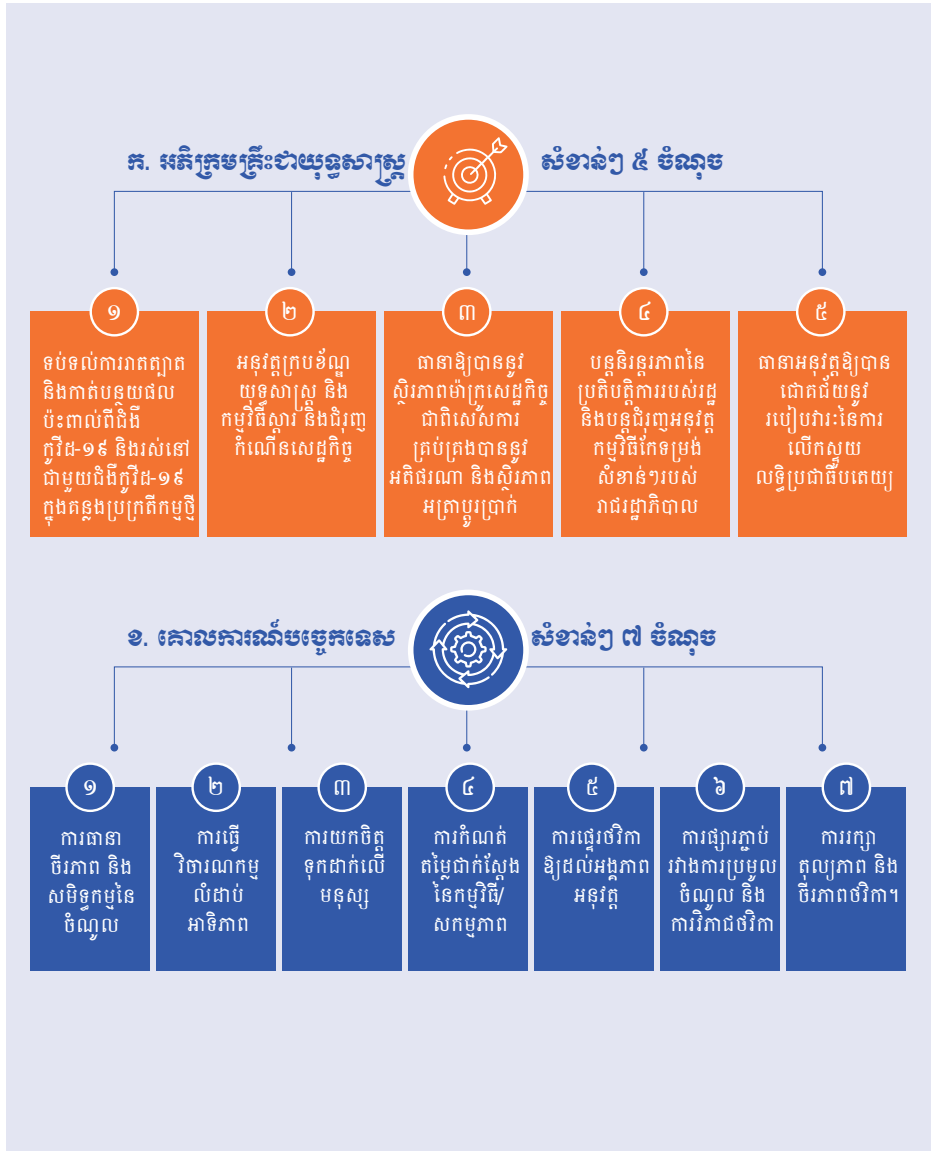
ក. អតិក្រមគ្រឹះជាយុទ្ធសាស្ត្រ

សំខាន់ៗ ៥ ចំណុច

១
ទប់ទល់ការរាតត្បាត និងកាត់បន្ថយផលប៉ះពាល់ពីជំងឺកូវីដ-១៩ និងរស់នៅជាមួយជំងឺកូវីដ-១៩ ក្នុងគន្លងប្រក្រតីភាពថ្មី

២
អនុវត្តក្របខ័ណ្ឌយុទ្ធសាស្ត្រ និងកម្មវិធីស្តារ និងជំរុញកំណើនសេដ្ឋកិច្ច

៣
ធានាឱ្យបាននូវស្ថិរភាពម៉ាក្រូសេដ្ឋកិច្ច ជាពិសេសការគ្រប់គ្រងបាននូវអតិផរណា និងស្ថិរភាពអត្រាប្តូរប្រាក់

៤
បន្តនិរន្តរភាពនៃប្រតិបត្តិការរបស់រដ្ឋ និងបន្តជំរុញអនុវត្តកម្មវិធីកែទម្រង់សំខាន់ៗរបស់រាជរដ្ឋាភិបាល

៥
ធានាអនុវត្តឱ្យបានជោគជ័យនូវរបៀបវារៈនៃការលើកស្ទួយលទ្ធិប្រជាធិបតេយ្យ

ខ. គោលការណ៍បច្ចេកទេស

សំខាន់ៗ ៧ ចំណុច

១
ការធានាចីរភាព និងសមិទ្ធកម្មនៃចំណូល

២
ការធ្វើវិចារណកម្មលំដាប់អាទិភាព

៣
ការយកចិត្តទុកដាក់លើមនុស្ស

៤
ការកំណត់តម្លៃជាក់ស្តែងនៃកម្មវិធី/សកម្មភាព

៥
ការផ្ទេរថវិកាឱ្យដល់អង្គភាពអនុវត្ត

៦
ការផ្សារភ្ជាប់រវាងការប្រមូលចំណូល និងការវិភាជថវិកា

៧
ការរក្សាតុល្យភាព និងចីរភាពថវិកា។